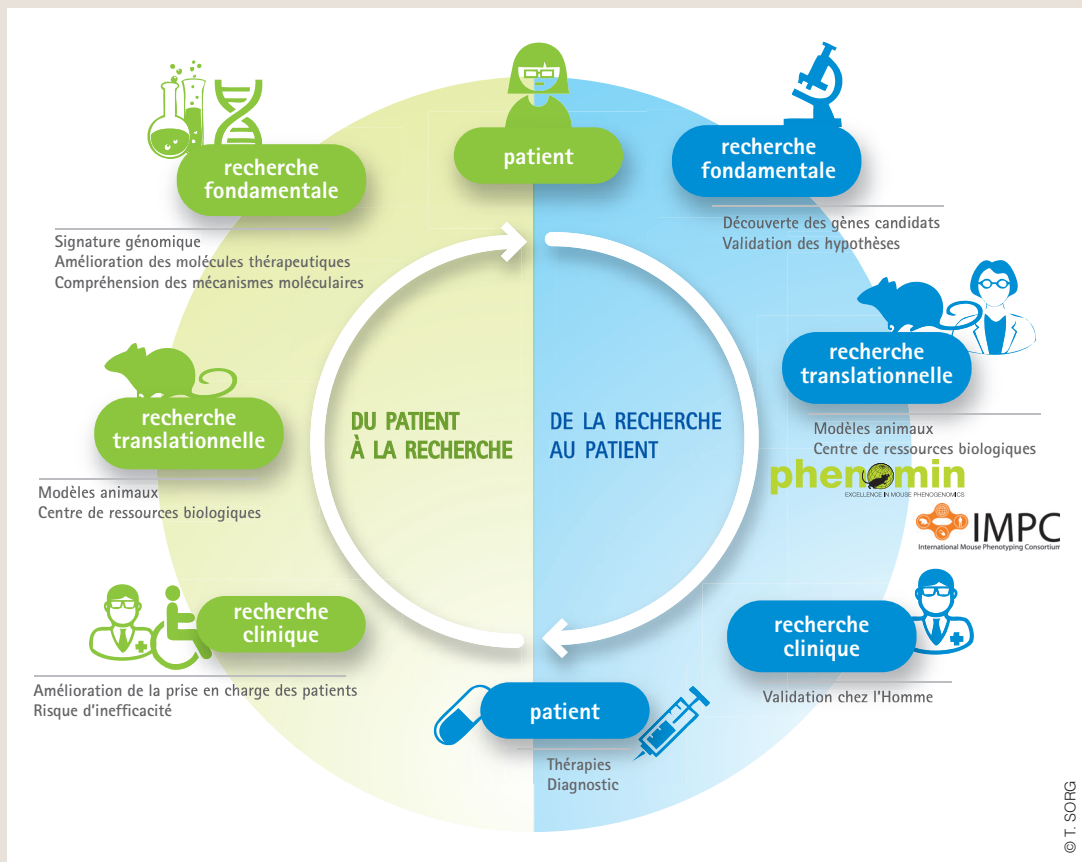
patient

recherche fondamentale

Découverte des gènes candidats
Validation des hypothèses

recherche translationnelle

Modèles animaux
Centre de ressources biologiques

phenomin
EXCELLENCE IN MOUSE PHENOGENOMICS

IMPC
International Mouse Phenotyping Consortium

recherche clinique

Validation chez l'Homme

patient

Thérapies
Diagnostic

recherche clinique

Amélioration de la prise en charge des patients
Risque d'inefficacité

recherche translationnelle

Modèles animaux
Centre de ressources biologiques

recherche fondamentale

Signature génomique
Amélioration des molécules thérapeutiques
Compréhension des mécanismes moléculaires

DU PATIENT À LA RECHERCHE

DE LA RECHERCHE AU PATIENT

© T. SORG